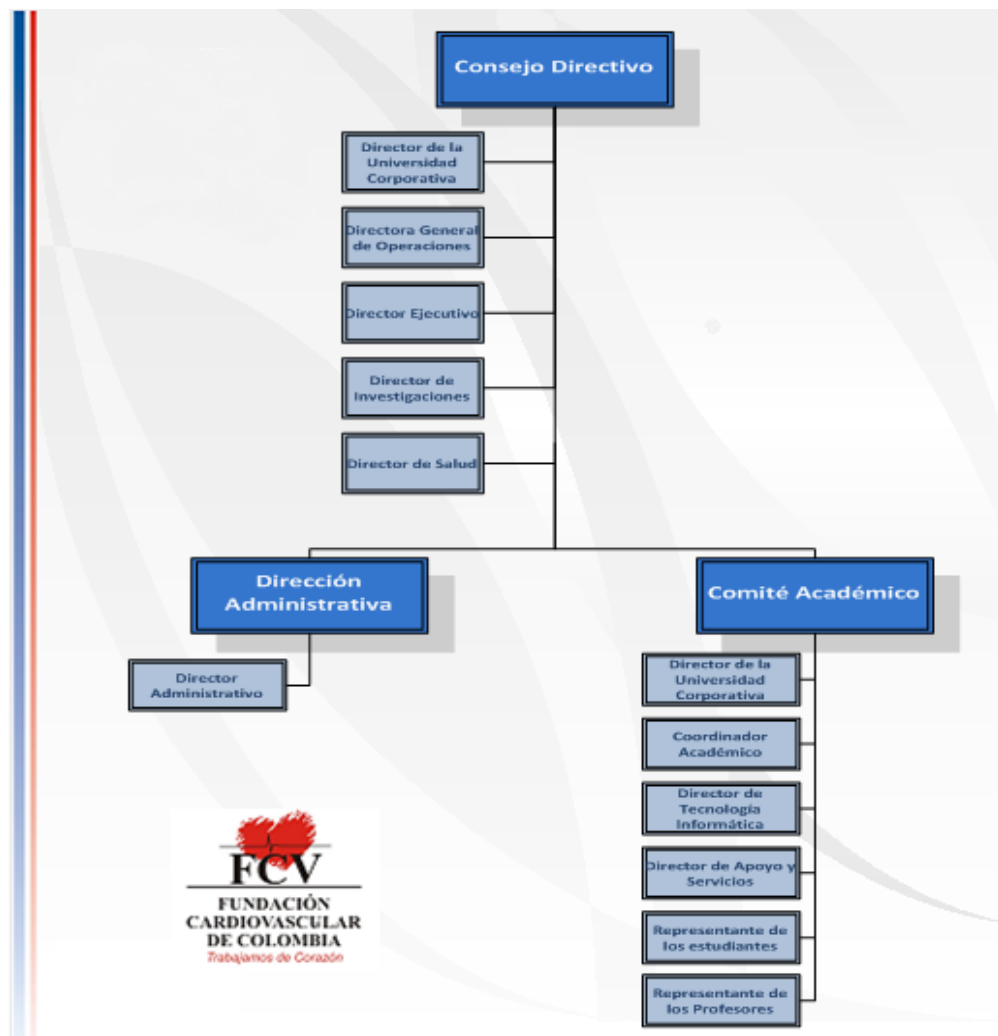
Consejo Directivo

Director de la Universidad Corporativa

Directora General de Operaciones

Director Ejecutivo

Director de Investigaciones

Director de Salud

Dirección Administrativa

Director Administrativo

Comité Académico

Director de la Universidad Corporativa

Coordinador Académico

Director de Tecnología Informática

Director de Apoyo y Servicios

Representante de los estudiantes

Representante de los Profesores

FCV
FUNDACIÓN CARDIOVASCULAR DE COLOMBIA
Trabajamos de Corazón